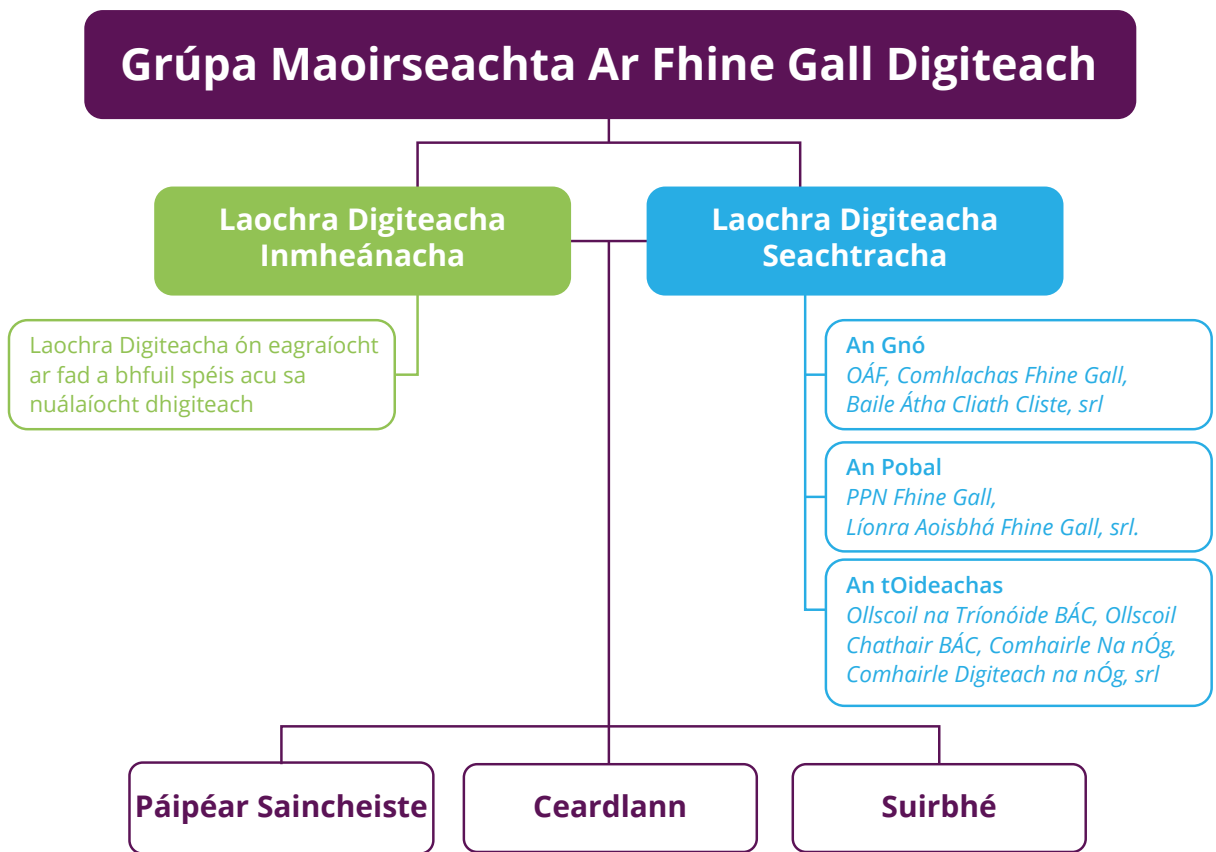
Grúpa Maoirseachta Ar Fhine Gall Digiteach

Laochra Digiteacha Inmheánacha

Laochra Digiteacha ón eagraíocht ar fad a bhfuil spéis acu sa nuálaíocht dhigiteach

Laochra Digiteacha Seachtracha

An Gnó
OÁF, Comhlachas Fhine Gall, Baile Átha Cliath Cliste, srl

An Pobal
PPN Fhine Gall, Líonra Aoisbhá Fhine Gall, srl.

An tOideachas
Ollscoil na Tríonóide BÁC, Ollscoil Chathair BÁC, Comhairle Na nÓg, Comhairle Digiteach na nÓg, srl

Páipéar Saincheiste

Ceardlann

Suirbhé